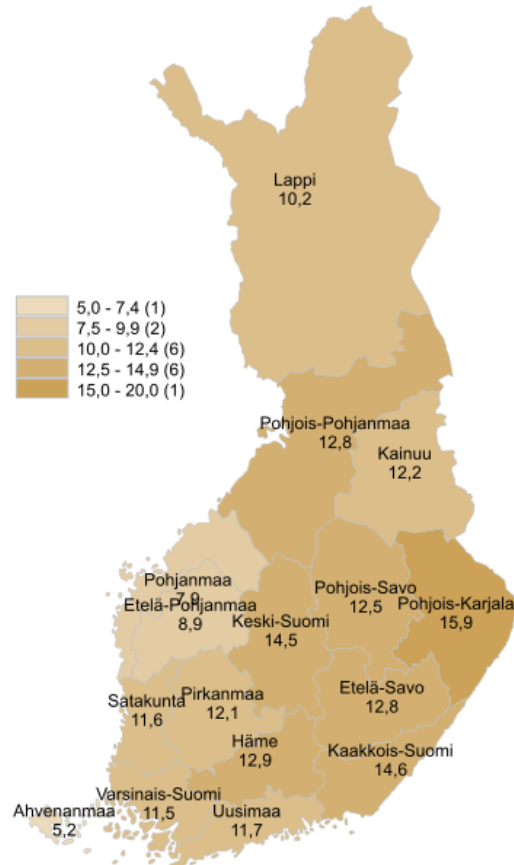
5,0 - 7,4 (1)
7,5 - 9,9 (2)
10,0 - 12,4 (6)
12,5 - 14,9 (6)
15,0 - 20,0 (1)

Lappi
10,2

Pohjois-Pohjanmaa
12,8

Kainuu
12,2

Pohjanmaa
7,9

Etelä-Pohjanmaa
8,9

Pohjois-Savo
12,5

Pohjois-Karjala
15,9

Keski-Suomi
14,5

Satakunta
11,6

Pirkanmaa
12,1

Etelä-Savo
12,8

Häme
12,9

Kaakkois-Suomi
14,6

Varsinais-Suomi
11,5

Ahvenanmaa
5,2

Uusimaa
11,7